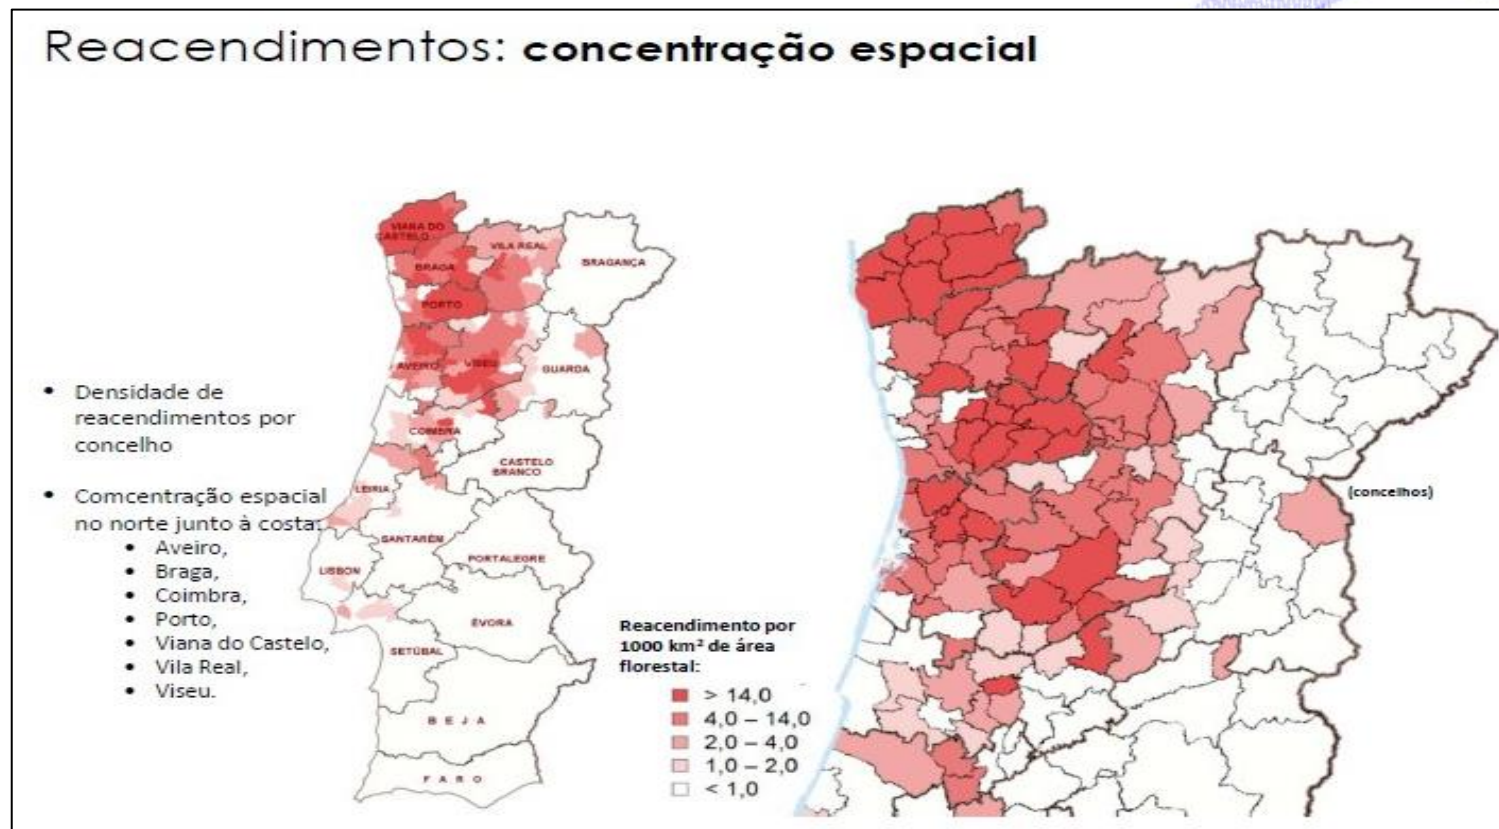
Reacendimentos: **concentração espacial**

- Densidade de reacendimentos por concelho
- Comcentração espacial no norte junto à costa:
  - Aveiro,
  - Braga,
  - Coimbra,
  - Porto,
  - Viana do Castelo,
  - Vila Real,
  - Viseu.

VIANA DO CASTELO
VILA REAL
BRAGANÇA
BRAGA
PORTO
AVEIRO
VISEU
GUARDA
COIMBRA
CASTELO BRANCO
LEIRIA
SANTARÉM
PORTALEGRE
LISBON
ÉVORA
SETÚBAL
B E J A
F A R O

Reacendimento por 1000 km² de área florestal:
> 14,0
4,0 – 14,0
2,0 – 4,0
1,0 – 2,0
< 1,0

(concelhos)